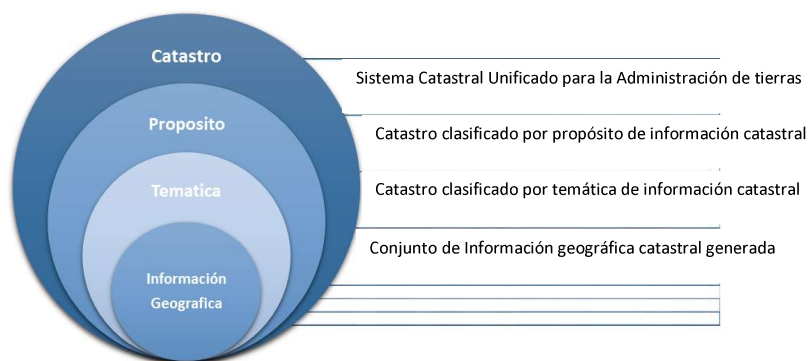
Catastro

Proposito

Tematica

Información Geografica

Sistema Catastral Unificado para la Administración de tierras

Catastro clasificado por propósito de información catastral

Catastro clasificado por temática de información catastral

Conjunto de Información geográfica catastral generada